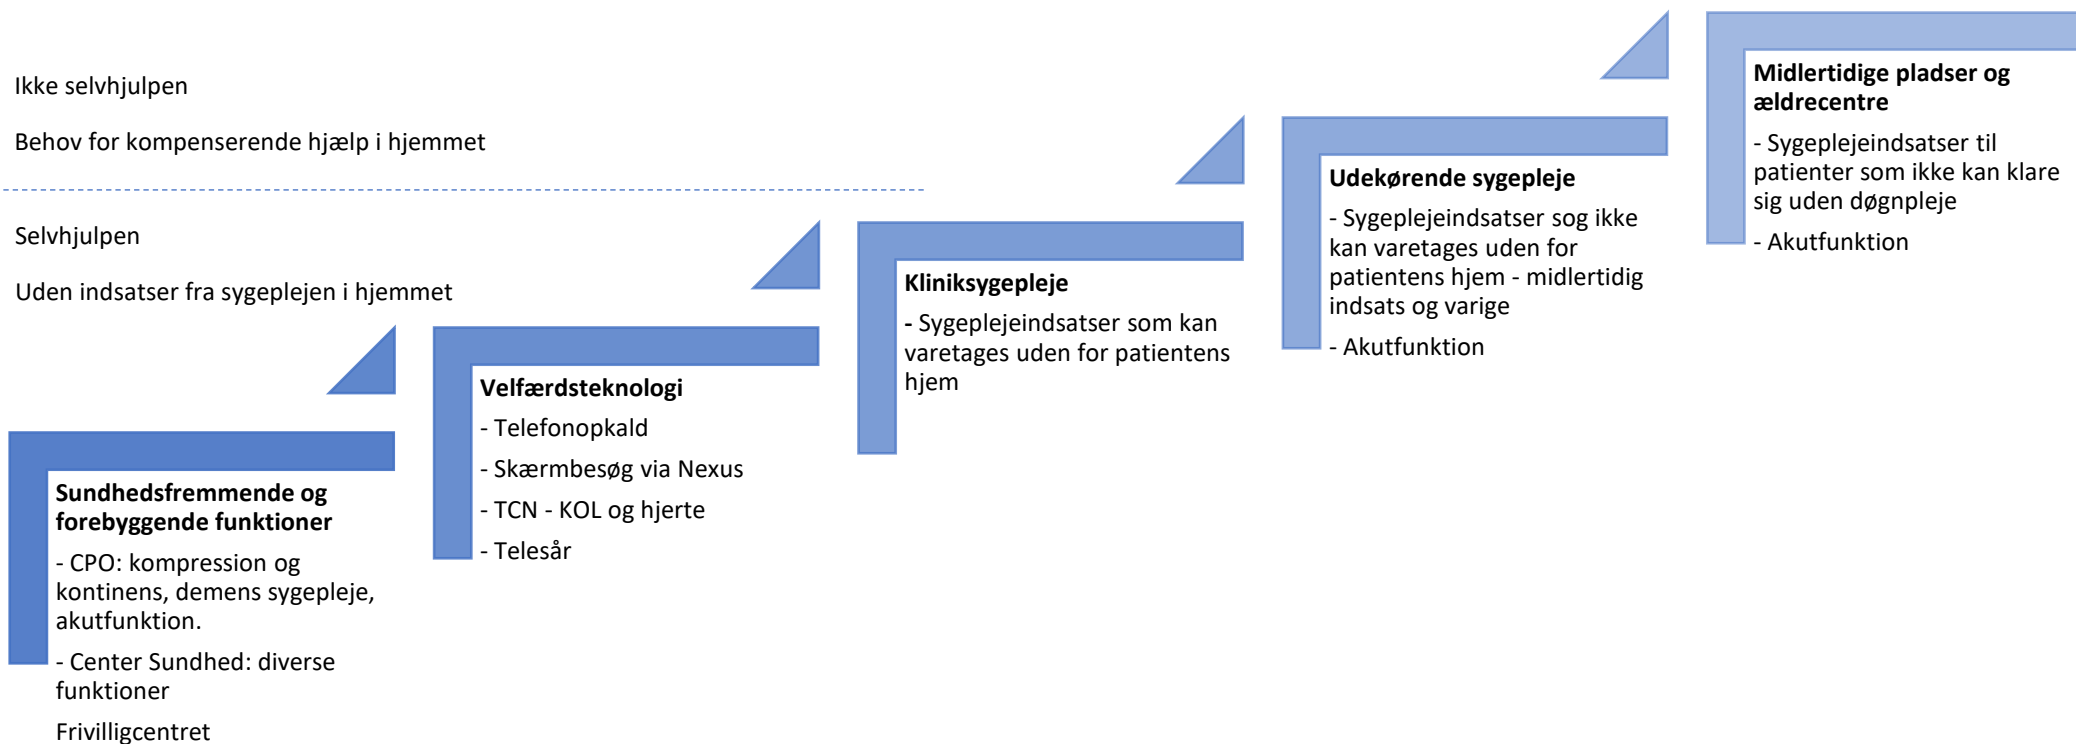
Ikke selvhjulpen

Behov for kompenserende hjælp i hjemmet

Selvhjulpen

Uden indsatser fra sygeplejen i hjemmet

**Sundhedsfremmende og forebyggende funktioner**

- CPO: kompression og kontinens, demens sygepleje, akutfunktion.

- Center Sundhed: diverse funktioner

Frivilligcentret

**Velfærdsteknologi**

- Telefonopkald

- Skærmbesøg via Nexus

- TCN - KOL og hjerte

- Telesår

**Kliniksygepleje**

- Sygeplejeindsatser som kan varetages uden for patientens hjem

**Udekørende sygepleje**

- Sygeplejeindsatser sog ikke kan varetages uden for patientens hjem - midlertidig indsats og varige

- Akutfunktion

**Midlertidige pladser og ældrecentre**

- Sygeplejeindsatser til patienter som ikke kan klare sig uden døgnpleje

- Akutfunktion